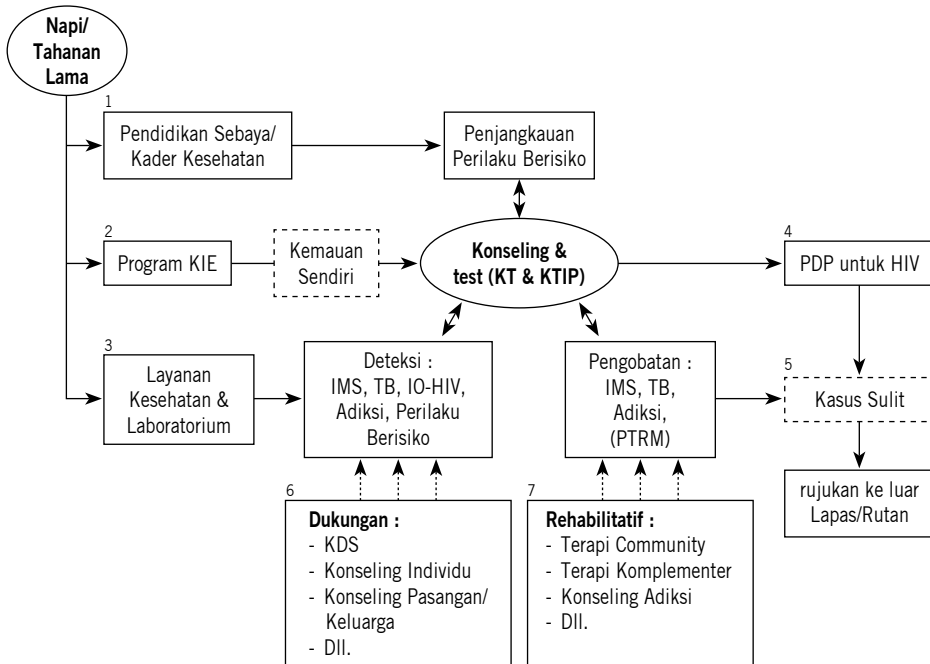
Napi/ Tahanan Lama

1
Pendidikan Sebaya/ Kader Kesehatan

Penjangkauan Perilaku Berisiko

2
Program KIE

Kemauan Sendiri

Konseling & test (KT & KTIP)

4
PDP untuk HIV

3
Layanan Kesehatan & Laboratorium

Deteksi : IMS, TB, IO-HIV, Adiksi, Perilaku Berisiko

Pengobatan : IMS, TB, Adiksi, (PTRM)

5
Kasus Sulit

rujukan ke luar Lapas/Rutan

6
Dukungan :
- KDS
- Konseling Individu
- Konseling Pasangan/ Keluarga
- Dll.

7
Rehabilitatif :
- Terapi Community
- Terapi Komplementer
- Konseling Adiksi
- Dll.